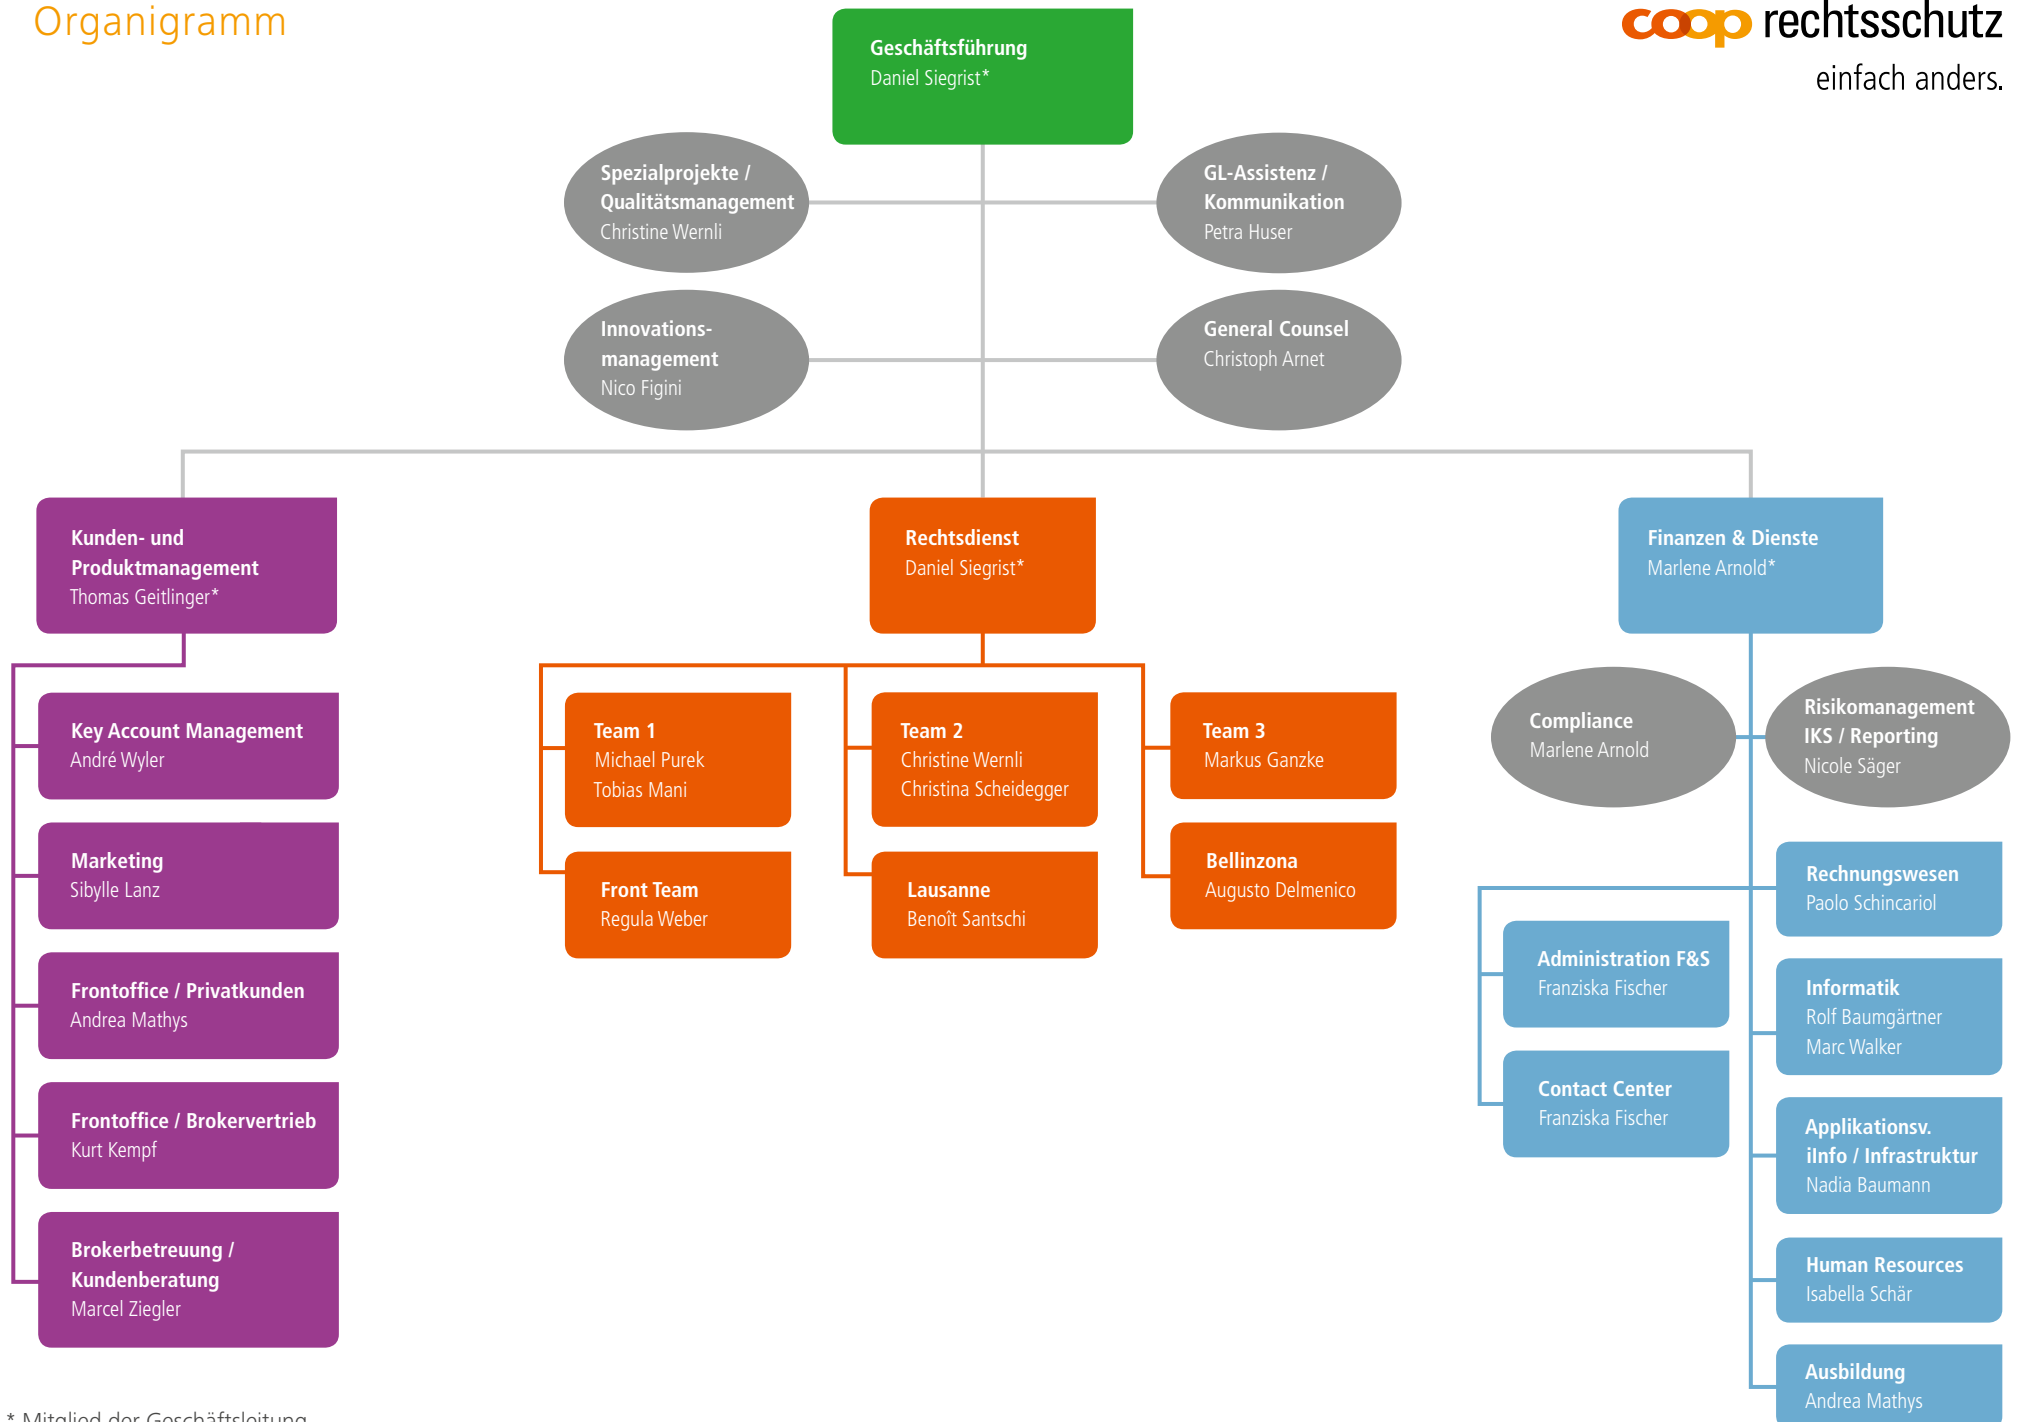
Organigramm

coop rechtsschutz
einfach anders.

Geschäftsführung
Daniel Siegrist*

Spezialprojekte / Qualitätsmanagement
Christine Wernli

GL-Assistenz / Kommunikation
Petra Huser

Innovationsmanagement
Nico Figini

General Counsel
Christoph Arnet

Kunden- und Produktmanagement
Thomas Geitlinger*

Key Account Management
André Wyler

Marketing
Sibylle Lanz

Frontoffice / Privatkunden
Andrea Mathys

Frontoffice / Brokervertrieb
Kurt Kempf

Brokerbetreuung / Kundenberatung
Marcel Ziegler

Rechtsdienst
Daniel Siegrist*

Team 1
Michael Purek
Tobias Mani

Team 2
Christine Wernli
Christina Scheidegger

Team 3
Markus Ganzke

Front Team
Regula Weber

Lausanne
Benoît Santschi

Bellinzona
Augusto Delmenico

Finanzen & Dienste
Marlene Arnold*

Compliance
Marlene Arnold

Risikomanagement IKS / Reporting
Nicole Säger

Rechnungswesen
Paolo Schincariol

Administration F&S
Franziska Fischer

Informatik
Rolf Baumgärtner
Marc Walker

Contact Center
Franziska Fischer

Applikationsv. iInfo / Infrastruktur
Nadia Baumann

Human Resources
Isabella Schär

Ausbildung
Andrea Mathys

* Mitglied der Geschäftsleitung